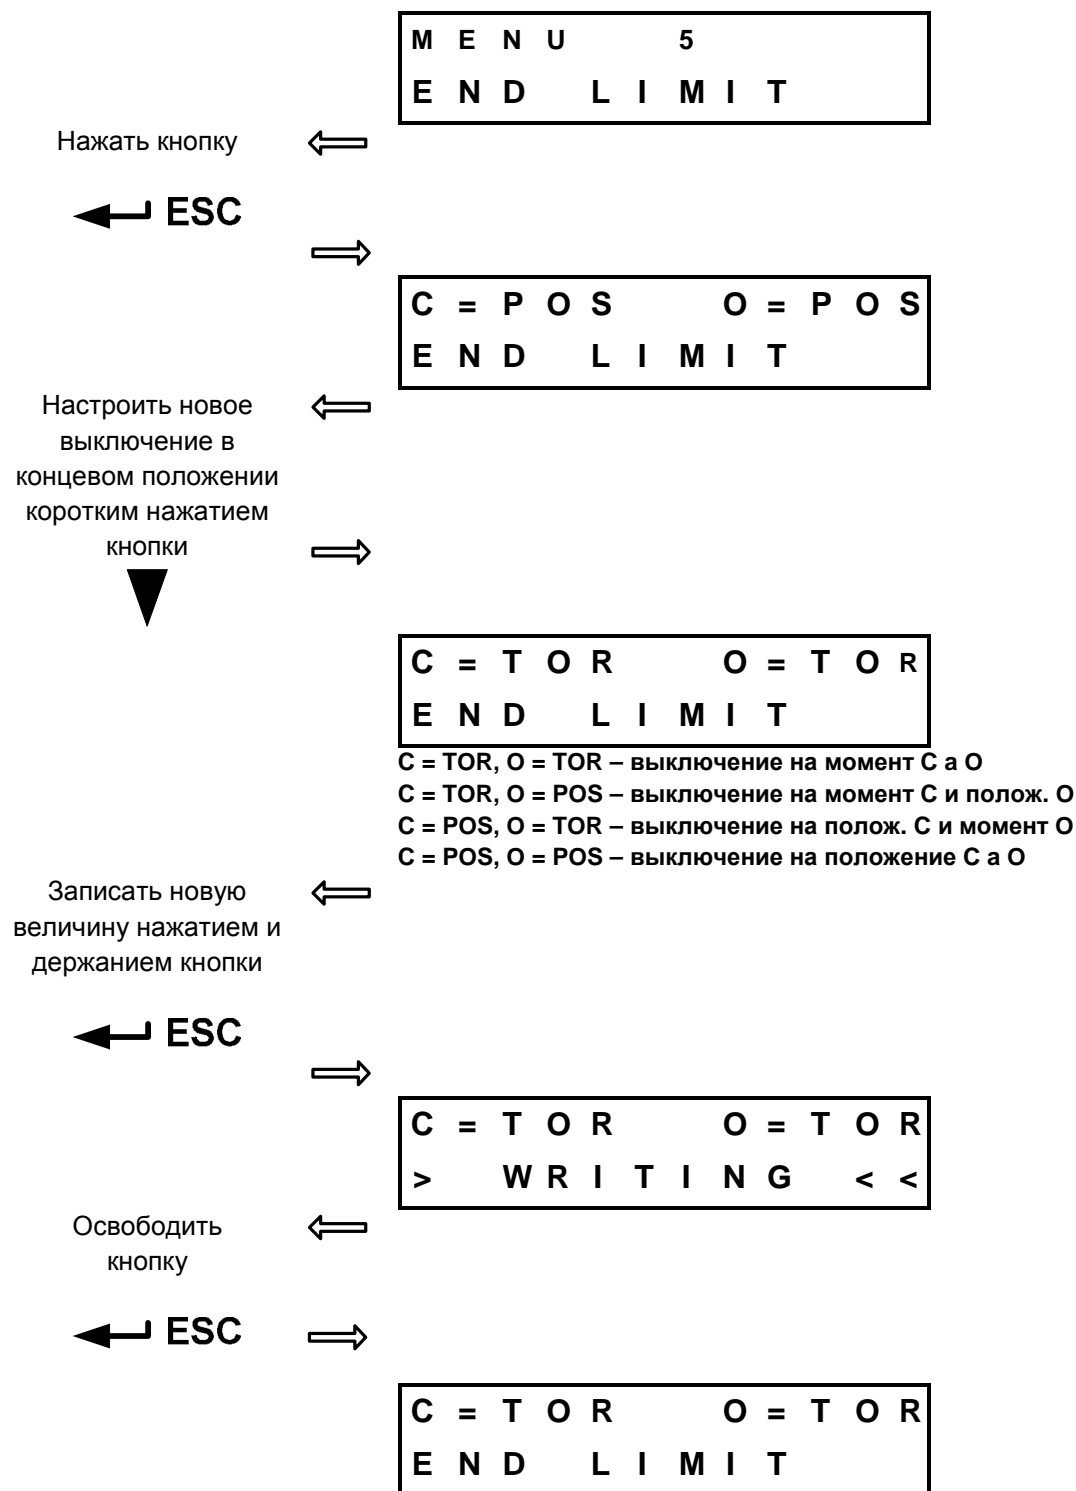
MENU 5
END LIMIT

Нажать кнопку

ESC

C = POS O = POS
END LIMIT

Настроить новое выключение в концевом положении коротким нажатием кнопки

C = TOR O = TOR
END LIMIT

C = TOR, O = TOR – выключение на момент C a O
C = TOR, O = POS – выключение на момент C и полож. O
C = POS, O = TOR – выключение на полож. C и момент O
C = POS, O = POS – выключение на положение C a O

Записать новую величину нажатием и держанием кнопки

ESC

C = TOR O = TOR
> WRITING < <

Освободить кнопку

ESC

C = TOR O = TOR
END LIMIT